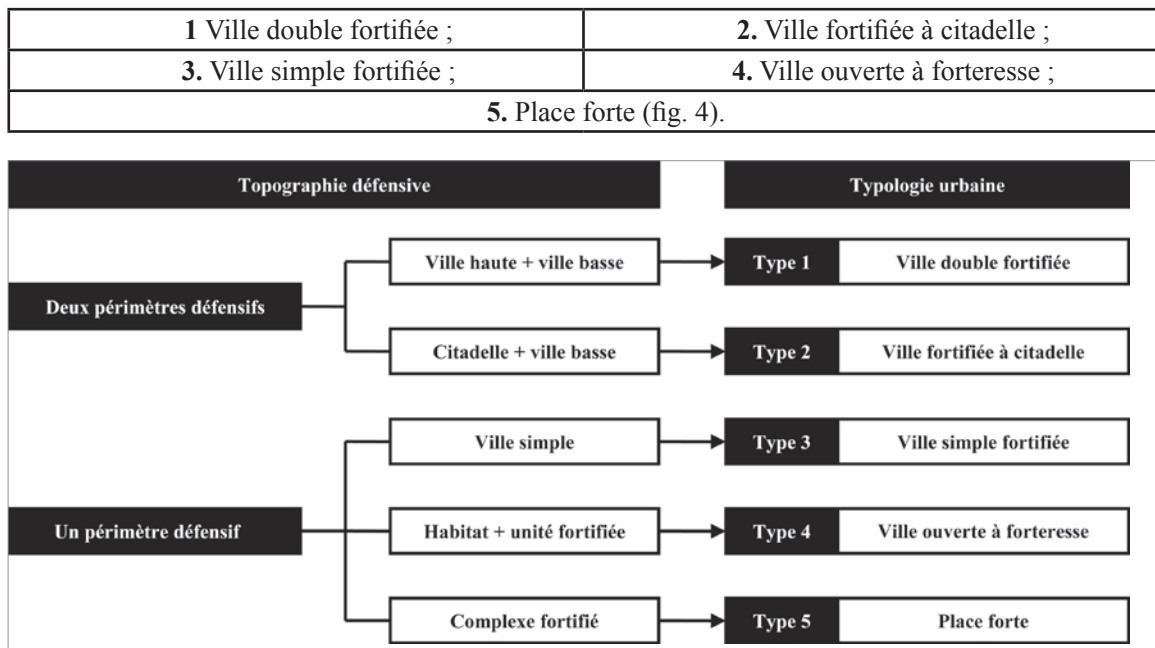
| **1** Ville double fortifiée ; | **2.** Ville fortifiée à citadelle ; |
|---|---|
| **3.** Ville simple fortifiée ; | **4.** Ville ouverte à forteresse ; |
| **5.** Place forte (fig. 4). | |

Topographie défensive

Typologie urbaine

Deux périmètres défensifs

Ville haute + ville basse

Type 1

Ville double fortifiée

Citadelle + ville basse

Type 2

Ville fortifiée à citadelle

Un périmètre défensif

Ville simple

Type 3

Ville simple fortifiée

Habitat + unité fortifiée

Type 4

Ville ouverte à forteresse

Complexe fortifié

Type 5

Place forte